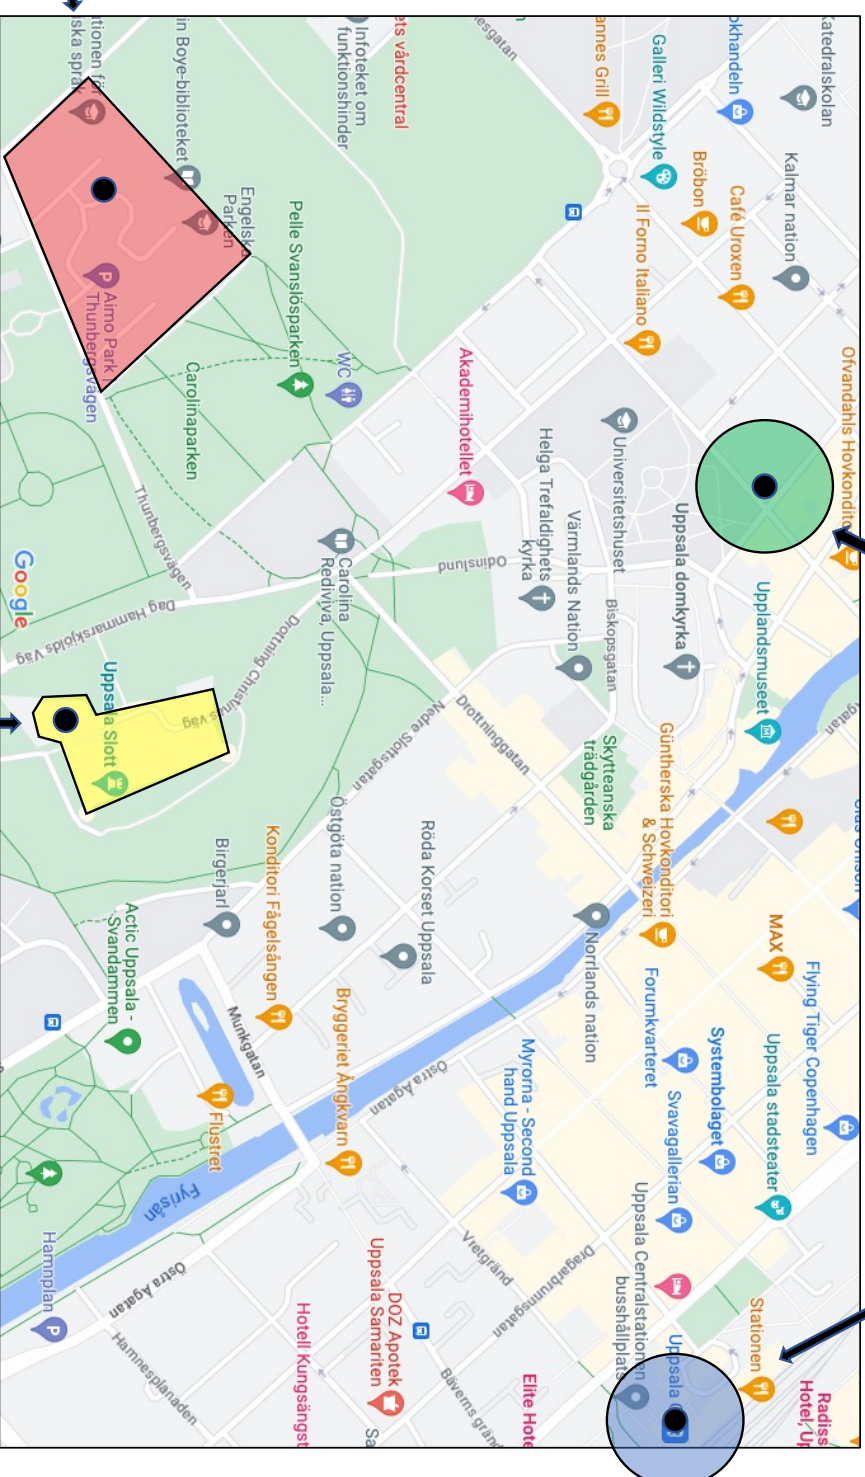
Katedralskolan
Kalmar nation
okhandeln
Galleri Wildstyle
Bröbon
Café Uroxen
Il Forno Italiano
annes Grill
ets vårdcentral
Infoteket om funktionshinder
esgatan
ationen fö
ska språ
in Boye-biblioteket
Engelska Parken
Pelle Svanslösparken
WC
Aimo Park Thunbergsvägen
Carolinaparken
Akademihotellet
Universitetshuset
Helga Trefaldighets kyrka
Värmlands Nation
Biskopsgatan
Uppsala domkyrka
Ofvandahls Hovkondito
Upplandsmuseet
Odinslund
Carolina Rediviva, Uppsala...
Thunbergsvägen
Dag Hammarskjölds Väg
Google
Drottning Christinas Väg
Uppsala Slott
Nedre Slottsgatan
Drottninggatan
Skytteanska trädgården
Günthersta Hovkonditori & Schweizeri
Östgöta nation
Röda Korset Uppsala
Norrlands nation
Birger jarl
Konditori Fågelsången
Bryggeriet Ångkvarn
Actic Uppsala - Svandammen
Munkgatan
Flustret
Fyrisån
Östra Ågatan
MAX
Flying Tiger Copenhagen
Forumkvarteret
Systembolaget
Uppsala stadsteater
Svavagallerian
Myrorna - Second hand Uppsala
Uppsala Centralstation busshållplats
Dragarbrunnsgatan
Vretgränd
Stationen
Uppsala C
Radiss Hotel, U
Elite Hote
DOZ Apotek Uppsala Samariten
Hotell Kungsängst
Hamnplan
Östra Ågatan
Hamnesplanaden
Bävernsgränd
Sa
Ågatan
Glas Olsson